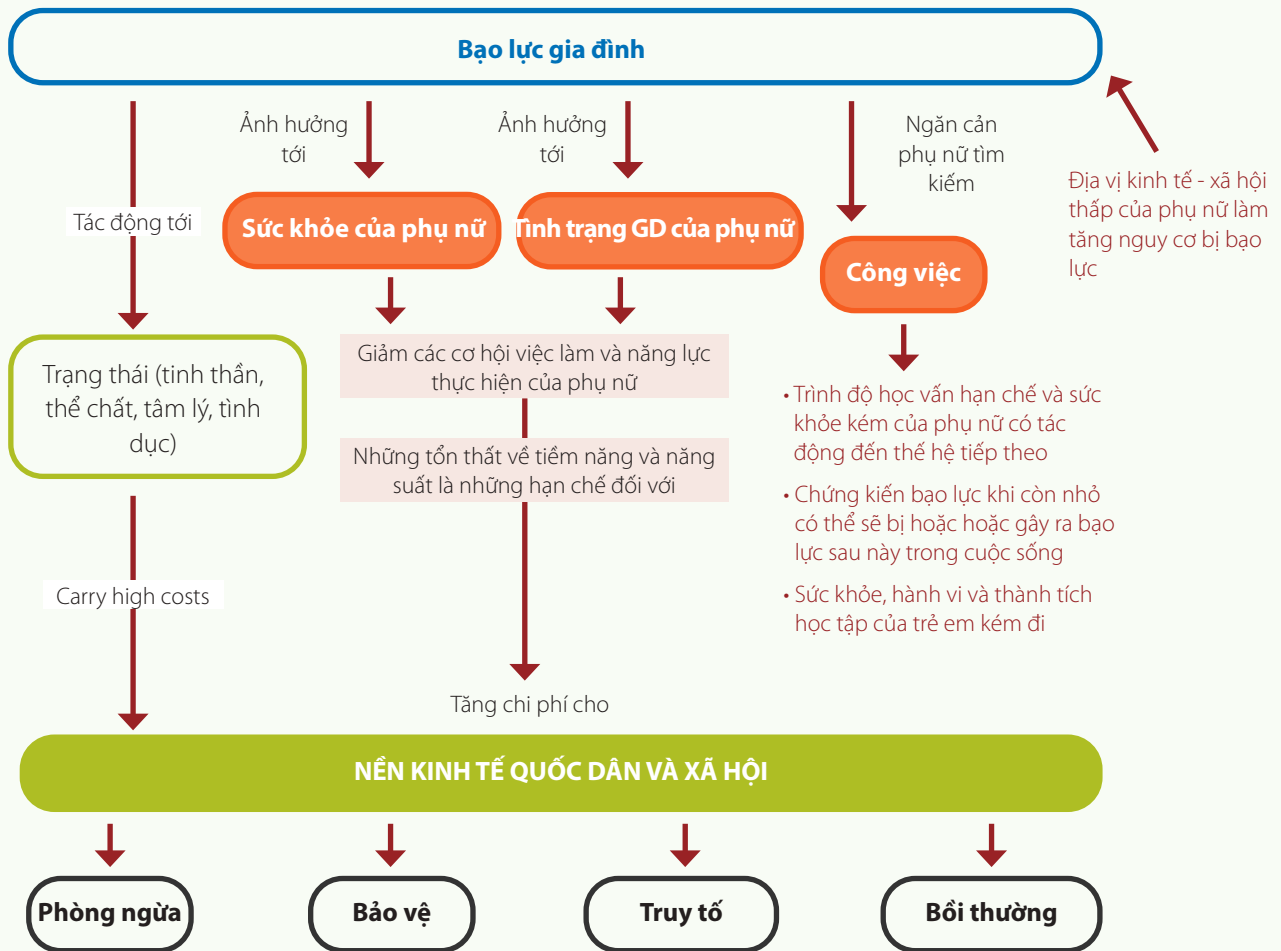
Bạo lực gia đình

Tác động tới

Ảnh hưởng tới

Ảnh hưởng tới

Ngăn cản phụ nữ tìm kiếm

Địa vị kinh tế - xã hội thấp của phụ nữ làm tăng nguy cơ bị bạo lực

Sức khỏe của phụ nữ

Tình trạng GD của phụ nữ

Công việc

Trạng thái (tinh thần, thể chất, tâm lý, tình dục)

Giảm các cơ hội việc làm và năng lực thực hiện của phụ nữ

Những tổn thất về tiềm năng và năng suất là những hạn chế đối với

• Trình độ học vấn hạn chế và sức khỏe kém của phụ nữ có tác động đến thế hệ tiếp theo

• Chứng kiến bạo lực khi còn nhỏ có thể sẽ bị hoặc hoặc gây ra bạo lực sau này trong cuộc sống

• Sức khỏe, hành vi và thành tích học tập của trẻ em kém đi

Carry high costs

Tăng chi phí cho

NỀN KINH TẾ QUỐC DÂN VÀ XÃ HỘI

Phòng ngừa

Bảo vệ

Truy tố

Bồi thường